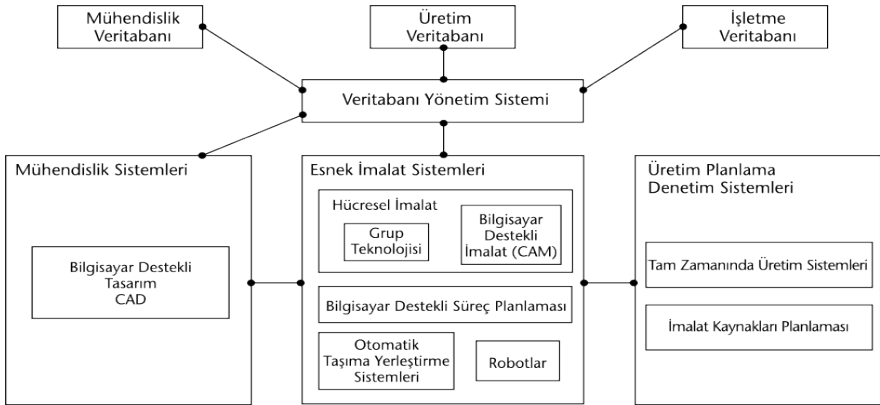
Mühendislik Veritabanı

Üretim Veritabanı

İşletme Veritabanı

Veritabanı Yönetim Sistemi

Mühendislik Sistemleri

Bilgisayar Destekli Tasarım CAD

Esnek İmalat Sistemleri

Hücresel İmalat

Grup Teknolojisi

Bilgisayar Destekli İmalat (CAM)

Bilgisayar Destekli Süreç Planlaması

Otomatik Taşıma Yerleştirme Sistemleri

Robotlar

Üretim Planlama Denetim Sistemleri

Tam Zamanında Üretim Sistemleri

İmalat Kaynakları Planlaması